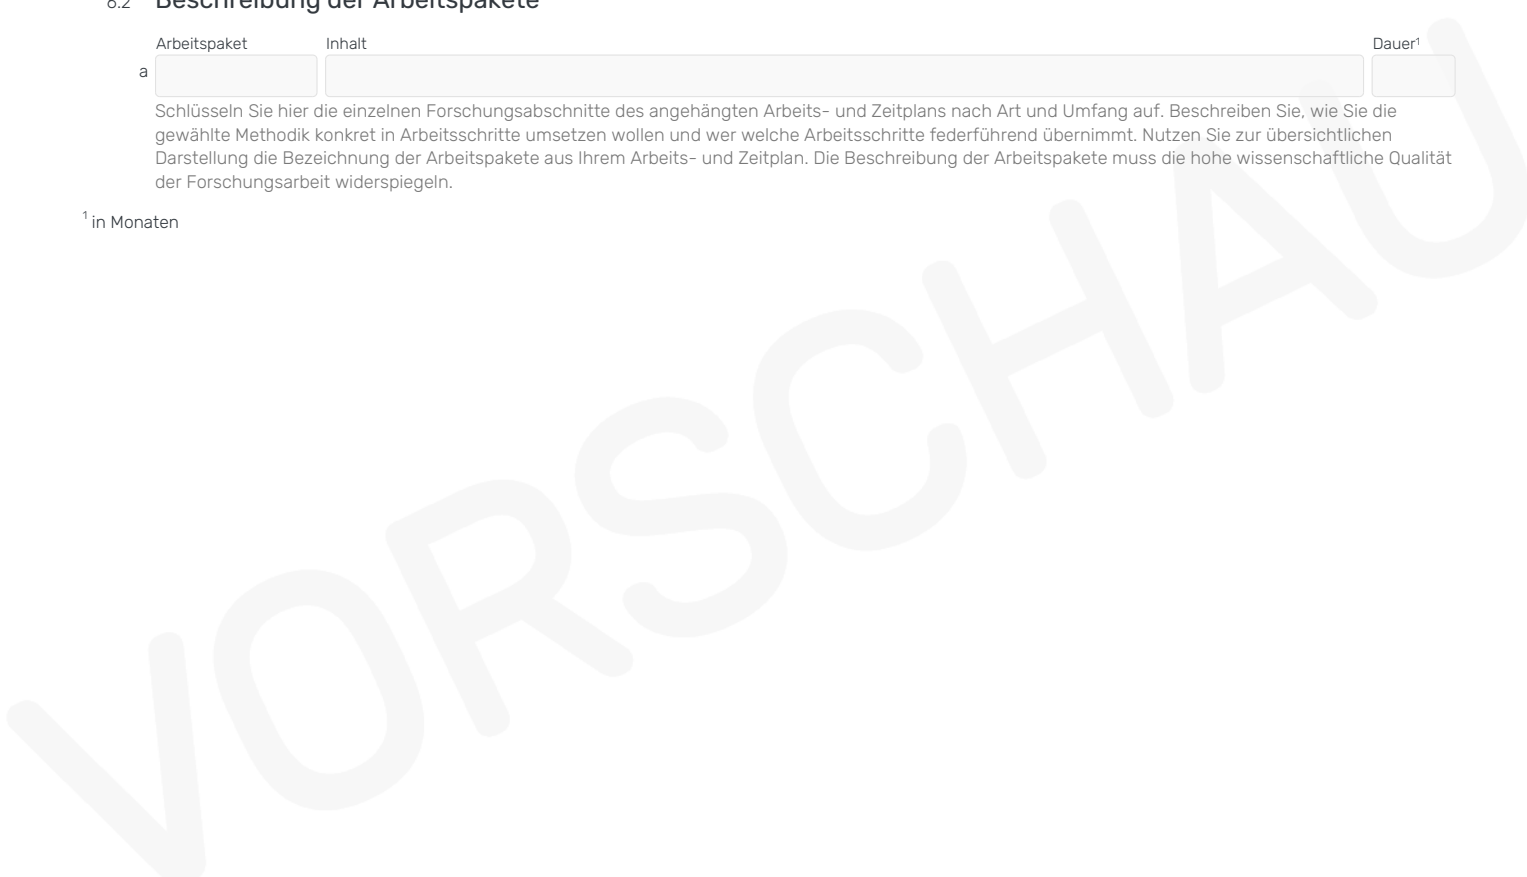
6.2 Beschreibung der Arbeitspakete

Arbeitspaket Inhalt Dauer$^1$

a

Schlüsseln Sie hier die einzelnen Forschungsabschnitte des angehängten Arbeits- und Zeitplans nach Art und Umfang auf. Beschreiben Sie, wie Sie die gewählte Methodik konkret in Arbeitsschritte umsetzen wollen und wer welche Arbeitsschritte federführend übernimmt. Nutzen Sie zur übersichtlichen Darstellung die Bezeichnung der Arbeitspakete aus Ihrem Arbeits- und Zeitplan. Die Beschreibung der Arbeitspakete muss die hohe wissenschaftliche Qualität der Forschungsarbeit widerspiegeln.

$^1$ in Monaten

VORSCHAU